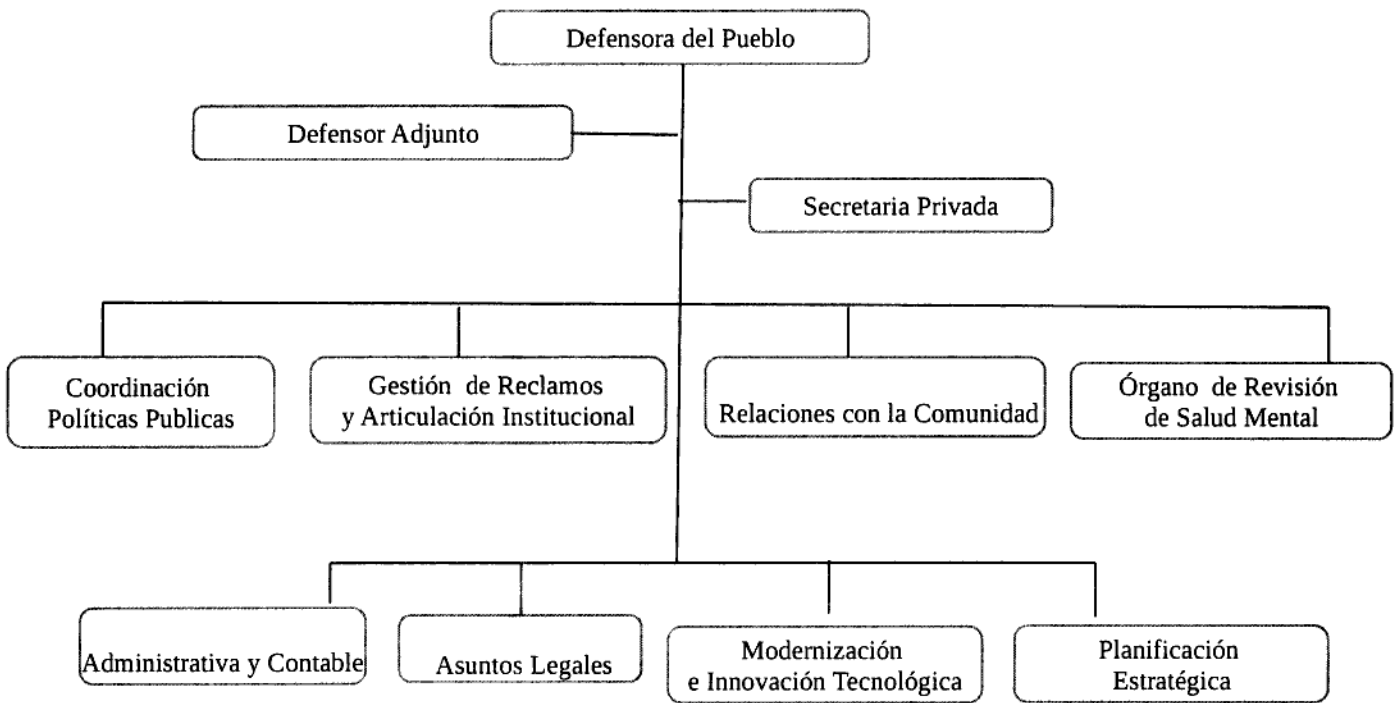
Defensora del Pueblo

Defensor Adjunto

Secretaria Privada

Coordinación Políticas Publicas

Gestión de Reclamos y Articulación Institucional

Relaciones con la Comunidad

Órgano de Revisión de Salud Mental

Administrativa y Contable

Asuntos Legales

Modernización e Innovación Tecnológica

Planificación Estratégica